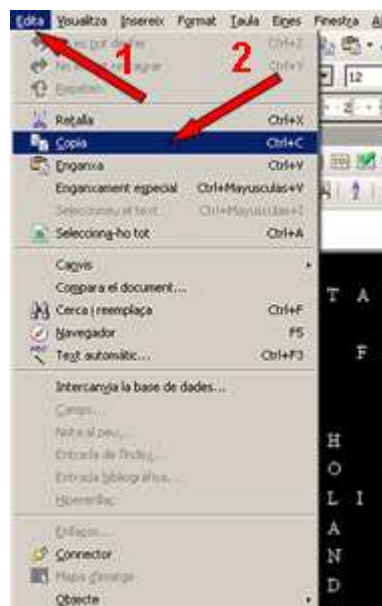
Edita Visualitza Insereix Format Taula Eines Finestra A

1 2

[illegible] Ctrl+Z
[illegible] Ctrl+Y
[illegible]

12

Retalla Ctrl+X
Copia Ctrl+C
Enganxa Ctrl+V
Enganxament especial Ctrl+Mayusculas+V
Selecciona el text... Ctrl+Mayusculas+I
Selecciona-ho tot Ctrl+A

Canvis
Compara el document...
Cerca i reemplaça Ctrl+F
Navegador F5
Text automàtic... Ctrl+F3

Intercanvia la base de dades...
Camps...
Nota al peu...
Entrada de l'índex...
Entrada bibliogràfica...
Hiperenllaç

Enllaços...
Connector
Mapa d'imatge
Objecte

T A
F
H
O
L I
A
N
D